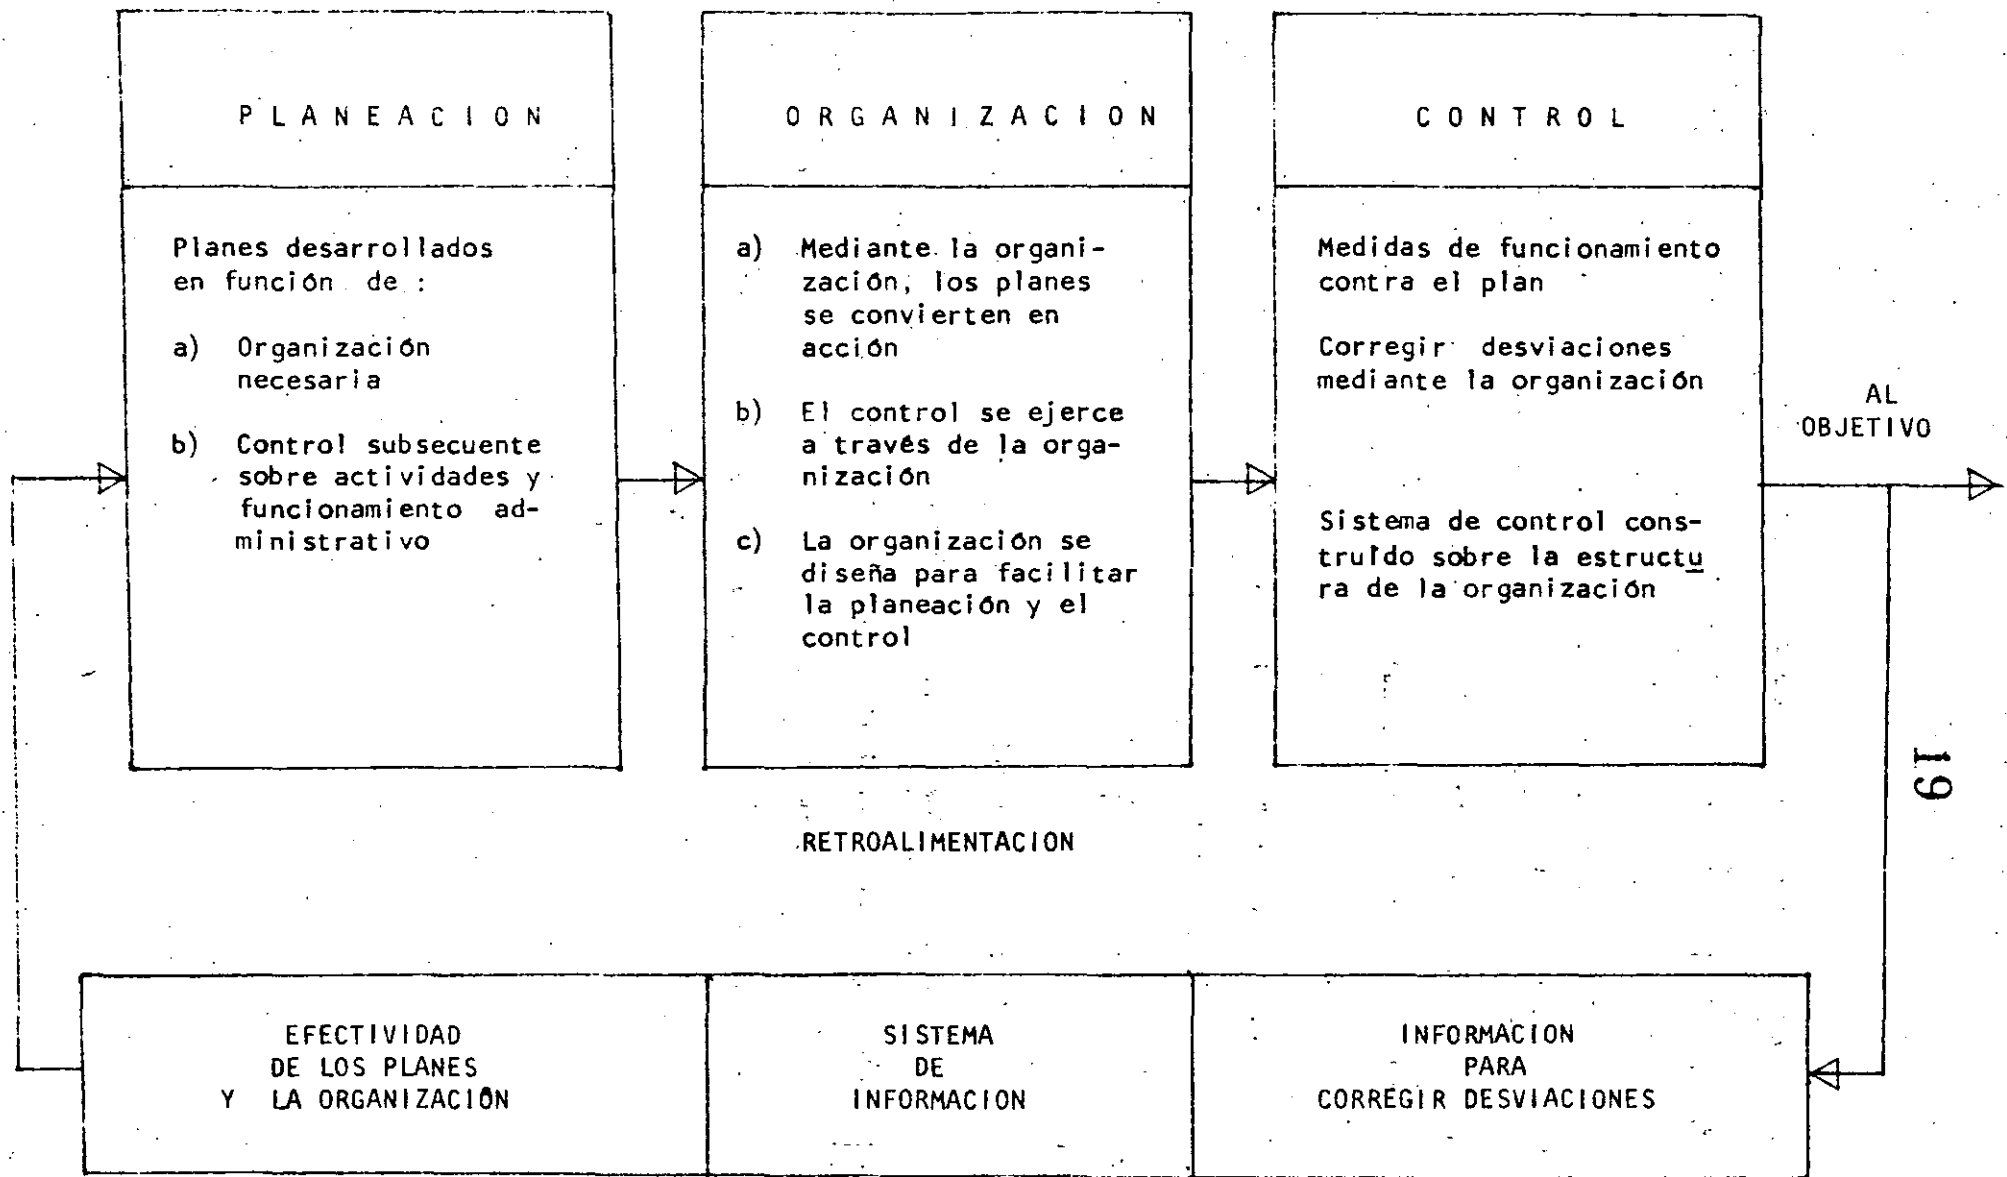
PLANEACION

Planes desarrollados en función de :

a) Organización necesaria

b) Control subsecuente sobre actividades y funcionamiento administrativo

ORGANIZACION

a) Mediante la organización, los planes se convierten en acción

b) El control se ejerce a través de la organización

c) La organización se diseña para facilitar la planeación y el control

CONTROL

Medidas de funcionamiento contra el plan

Corregir desviaciones mediante la organización

Sistema de control construído sobre la estructura de la organización

AL OBJETIVO

19

RETROALIMENTACION

EFECTIVIDAD DE LOS PLANES Y LA ORGANIZACIÓN

SISTEMA DE INFORMACION

INFORMACION PARA CORREGIR DESVIACIONES